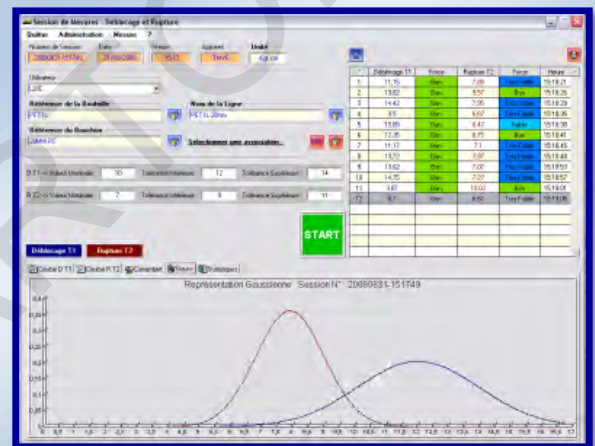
Session de Mesures : Déblocage et Rupture

Quitter Administration Mesures ?

Numéro de Session: 20080831-151749
Date: 31/08/2008
Heure: 15:17
Appareil: TrueX
Unité: Kgf.cm

Utilisateur
LJE

Référence de la Bouteille
PET1L

Nom de la Ligne
PET1L Zéro

Référence du Bouchon
28MM PE

Sélectionner une association...

D T1 -> Valeur Idéale: 10 Tolérance Inférieure: 12 Tolérance Supérieure: 14

R T2 -> Valeur Idéale: 7 Tolérance Inférieure: 9 Tolérance Supérieure: 11

Déblocage T1
Rupture T2

START

| N° | Déblocage T1 | Force | Rupture T2 | Force | Heure |
|---|---|---|---|---|---|
| 1 | 11,15 | Bien | 7,89 | Trop Faible | 15:18:21 |
| 2 | 13,82 | Bien | 8,57 | Bon | 15:18:26 |
| 3 | 14,42 | Bien | 7,95 | Trop Faible | 15:18:29 |
| 4 | 9,5 | Bien | 6,62 | Trop Faible | 15:18:35 |
| 5 | 13,89 | Bien | 8,42 | Faible | 15:18:38 |
| 6 | 12,35 | Bien | 8,75 | Bon | 15:18:41 |
| 7 | 11,17 | Bien | 7,1 | Trop Faible | 15:18:45 |
| 8 | 13,72 | Bien | 7,87 | Trop Faible | 15:18:48 |
| 9 | 13,82 | Bien | 7,07 | Trop Faible | 15:18:53 |
| 10 | 14,75 | Bien | 7,27 | Trop Faible | 15:18:57 |
| 11 | 9,87 | Bien | 10,02 | Bon | 15:19:01 |
| 12 | 8,7 | Bien | 6,53 | Trop Faible | 15:19:06 |

Courbe D T1 | Courbe R T2 | Comparer | Gauss | Statistiques

Représentation Gaussienne "Session N°: 20080831-151749"